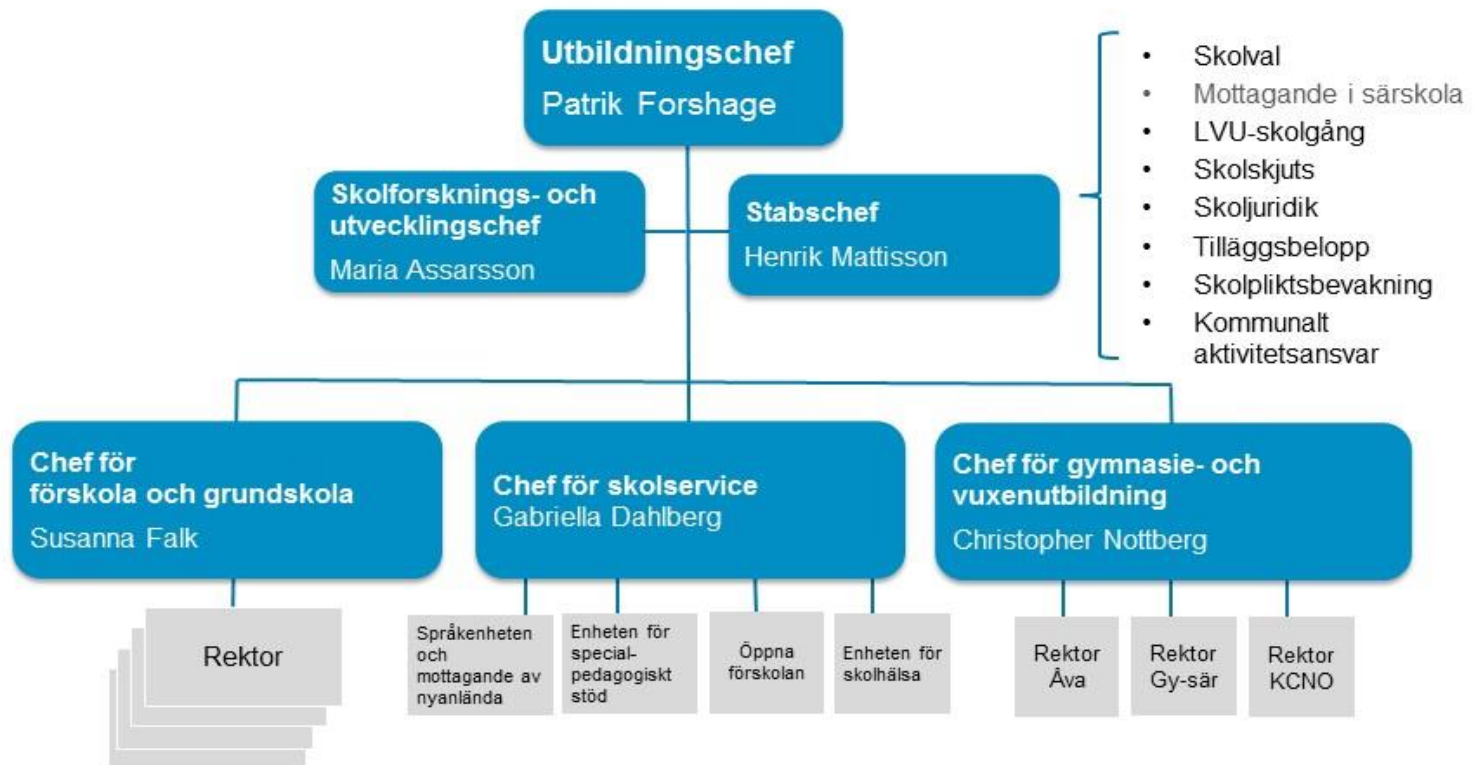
Utbildningschef
Patrik Forshage

Skolforsknings- och utvecklingschef
Maria Assarsson

Stabschef
Henrik Mattisson

• Skolval
• Mottagande i särskola
• LVU-skolgång
• Skolskjuts
• Skoljuridik
• Tilläggsbelopp
• Skolpliktsbevakning
• Kommunalt aktivitetsansvar

Chef för förskola och grundskola
Susanna Falk

Chef för skolservice
Gabriella Dahlberg

Chef för gymnasie- och vuxenutbildning
Christopher Nottberg

Rektor

Språkenheten och mottagande av nyanlända

Enheten för specialpedagogiskt stöd

Öppna förskolan

Enheten för skolhälsa

Rektor Åva

Rektor Gy-sär

Rektor KCNO